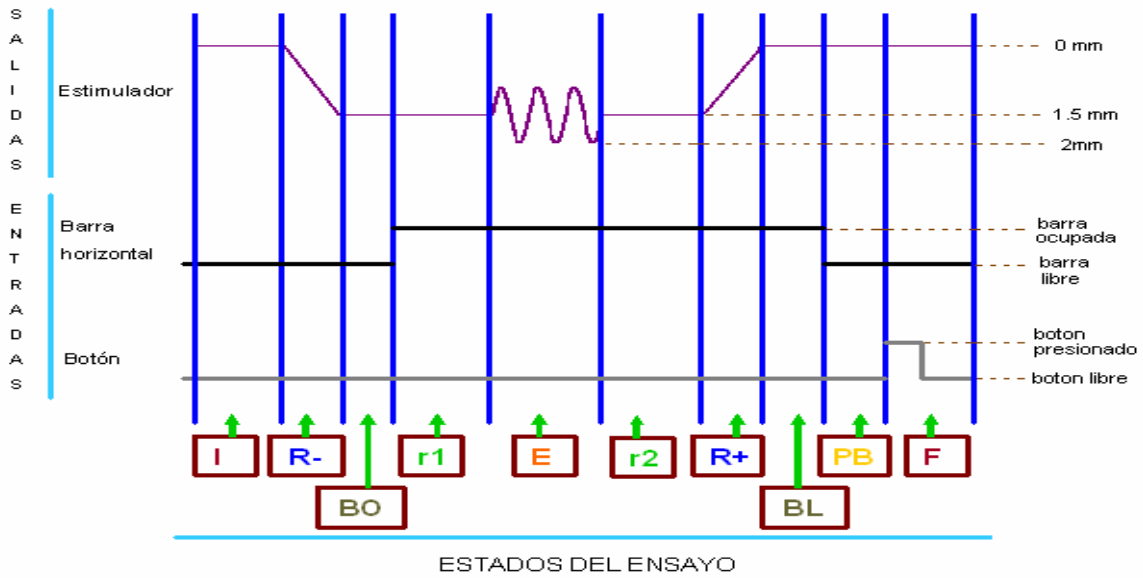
S
A
L
I
D
A
S

Estimulador

0 mm

1.5 mm

2mm

E
N
T
R
A
D
A
S

Barra horizontal

barra ocupada

barra libre

Botón

boton presionado

boton libre

I

R-

BO

r1

E

r2

R+

BL

PB

F

ESTADOS DEL ENSAYO